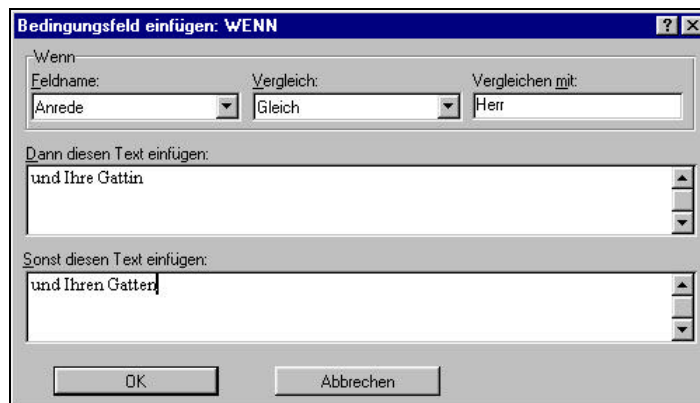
Bedingungsfeld einfügen: WENN

?

Wenn

Feldname:
Anrede

Vergleich:
Gleich

Vergleichen mit:
Herr

Dann diesen Text einfügen:
und Ihre Gattin

Sonst diesen Text einfügen:
und Ihren Gatten

OK

Abbrechen